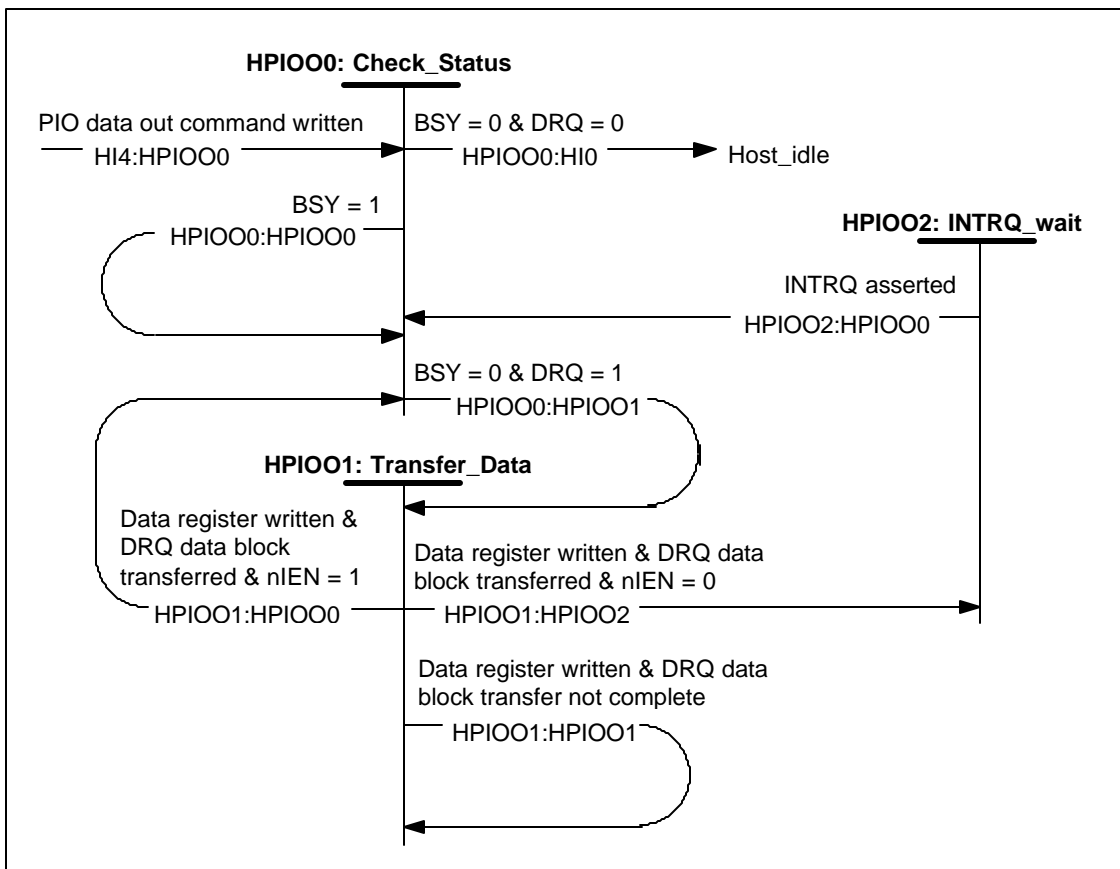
HPIOO0: Check_Status

PIO data out command written
HI4:HPIOO0

BSY = 0 & DRQ = 0
HPIOO0:HI0
Host_idle

BSY = 1
HPIOO0:HPIOO0

HPIOO2: INTRQ_wait

INTRQ asserted
HPIOO2:HPIOO0

BSY = 0 & DRQ = 1
HPIOO0:HPIOO1

HPIOO1: Transfer_Data

Data register written & DRQ data block transferred & nIEN = 1
HPIOO1:HPIOO0

Data register written & DRQ data block transferred & nIEN = 0
HPIOO1:HPIOO2

Data register written & DRQ data block transfer not complete
HPIOO1:HPIOO1